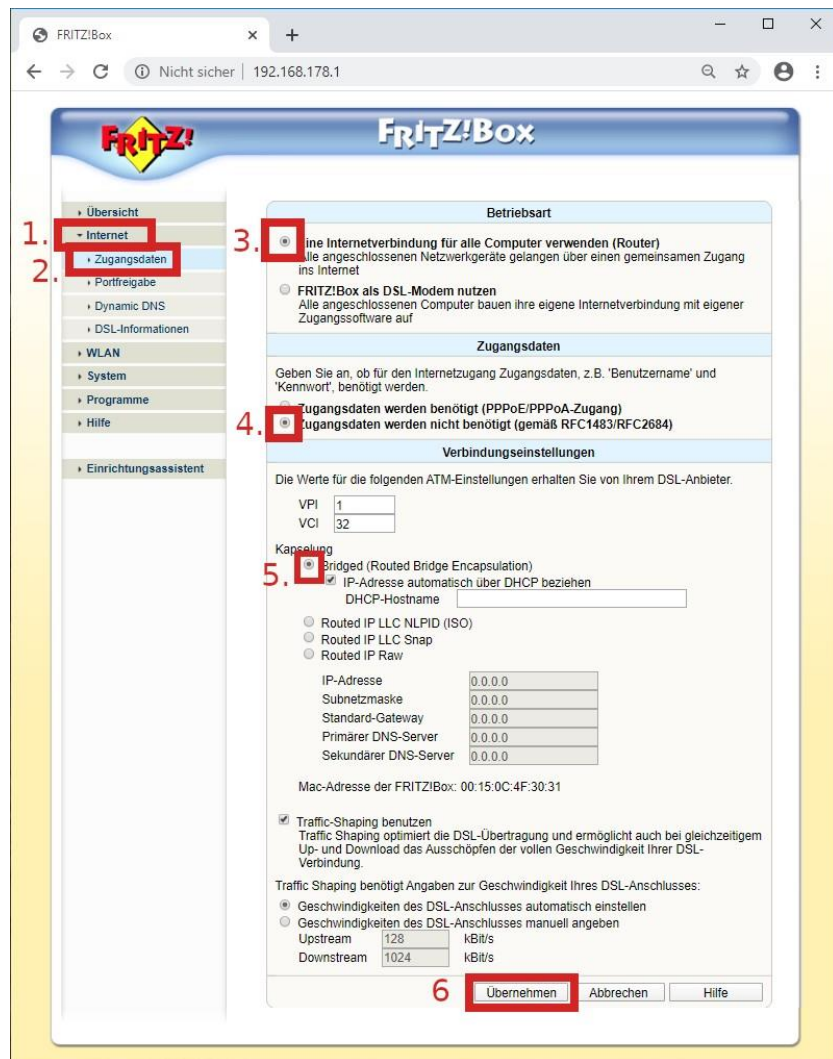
FRITZ!Box × +

Nicht sicher | 192.168.178.1

FRITZ!

FRITZ!Box

Übersicht
1. Internet
2. Zugangsdaten
Portfreigabe
Dynamic DNS
DSL-Informationen
WLAN
System
Programme
Hilfe

Einrichtungsassistent

Betriebsart

3. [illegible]ine Internetverbindung für alle Computer verwenden (Router)
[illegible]lle angeschlossenen Netzwerkgeräte gelangen über einen gemeinsamen Zugang ins Internet

FRITZ!Box als DSL-Modem nutzen
Alle angeschlossenen Computer bauen ihre eigene Internetverbindung mit eigener Zugangssoftware auf

Zugangsdaten

Geben Sie an, ob für den Internetzugang Zugangsdaten, z.B. 'Benutzername' und 'Kennwort', benötigt werden.

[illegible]ugangsdaten werden benötigt (PPPoE/PPPoA-Zugang)
4. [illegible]ugangsdaten werden nicht benötigt (gemäß RFC1483/RFC2684)

Verbindungseinstellungen

Die Werte für die folgenden ATM-Einstellungen erhalten Sie von Ihrem DSL-Anbieter.

VPI 1
VCI 32

Kaps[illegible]elung
5. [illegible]Bridged (Routed Bridge Encapsulation)
IP-Adresse automatisch über DHCP beziehen
DHCP-Hostname

Routed IP LLC NLPID (ISO)
Routed IP LLC Snap
Routed IP Raw

IP-Adresse 0.0.0.0
Subnetzmaske 0.0.0.0
Standard-Gateway 0.0.0.0
Primärer DNS-Server 0.0.0.0
Sekundärer DNS-Server 0.0.0.0

Mac-Adresse der FRITZ!Box: 00:15:0C:4F:30:31

Traffic-Shaping benutzen
Traffic Shaping optimiert die DSL-Übertragung und ermöglicht auch bei gleichzeitigem Up- und Download das Ausschöpfen der vollen Geschwindigkeit Ihrer DSL-Verbindung.

Traffic Shaping benötigt Angaben zur Geschwindigkeit Ihres DSL-Anschlusses:
Geschwindigkeiten des DSL-Anschlusses automatisch einstellen
Geschwindigkeiten des DSL-Anschlusses manuell angeben
Upstream 128 kBit/s
Downstream 1024 kBit/s

6 Übernehmen Abbrechen Hilfe